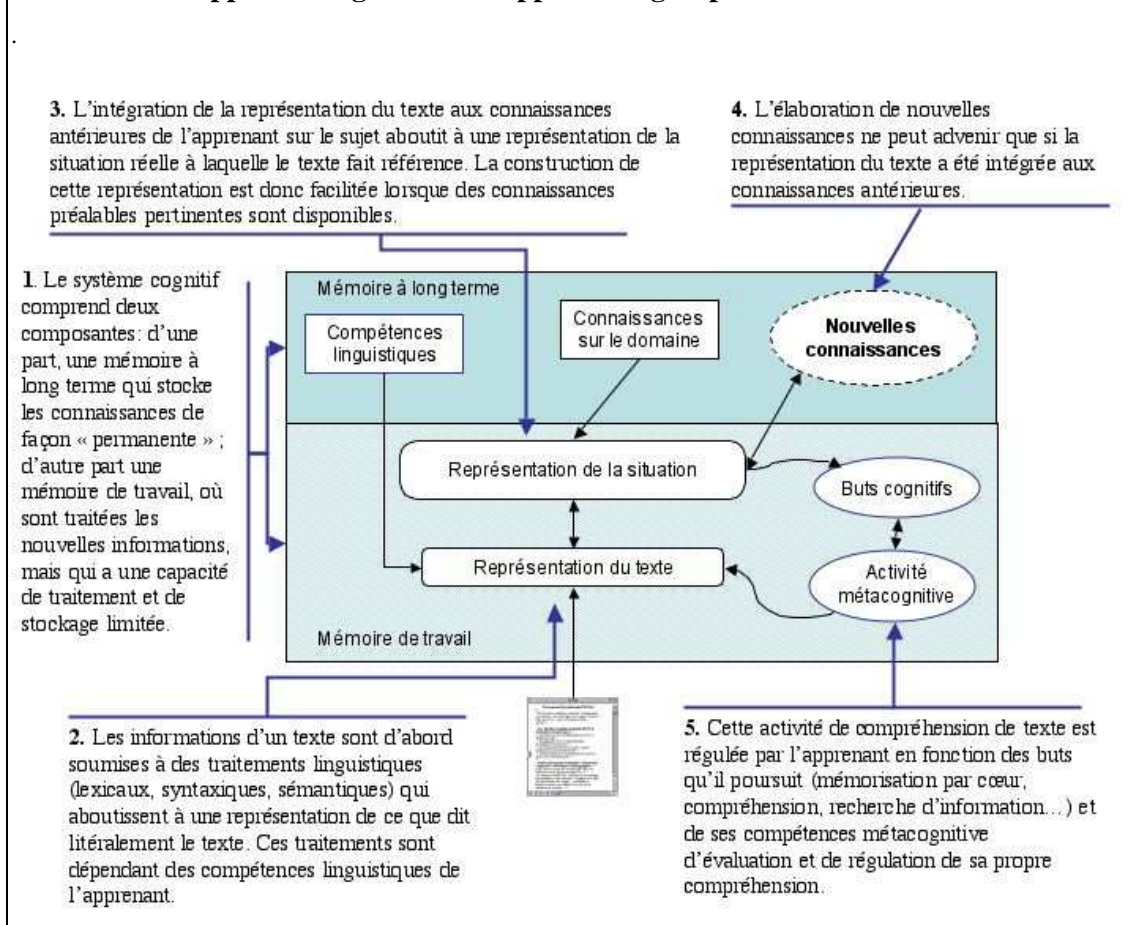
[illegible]

.

3. L'intégration de la représentation du texte aux connaissances antérieures de l'apprenant sur le sujet aboutit à une représentation de la situation réelle à laquelle le texte fait référence. La construction de cette représentation est donc facilitée lorsque des connaissances préalables pertinentes sont disponibles.

4. L'élaboration de nouvelles connaissances ne peut advenir que si la représentation du texte a été intégrée aux connaissances antérieures.

1. Le système cognitif comprend deux composantes: d'une part, une mémoire à long terme qui stocke les connaissances de façon « permanente » ; d'autre part une mémoire de travail, où sont traitées les nouvelles informations, mais qui a une capacité de traitement et de stockage limitée.

Mémoire à long terme

Compétences linguistiques

Connaissances sur le domaine

Nouvelles connaissances

Représentation de la situation

Buts cognitifs

Représentation du texte

Activité métacognitive

Mémoire de travail

2. Les informations d'un texte sont d'abord soumises à des traitements linguistiques (lexicaux, syntaxiques, sémantiques) qui aboutissent à une représentation de ce que dit littéralement le texte. Ces traitements sont dépendant des compétences linguistiques de l'apprenant.

5. Cette activité de compréhension de texte est régulée par l'apprenant en fonction des buts qu'il poursuit (mémorisation par cœur, compréhension, recherche d'information...) et de ses compétences métacognitive d'évaluation et de régulation de sa propre compréhension.